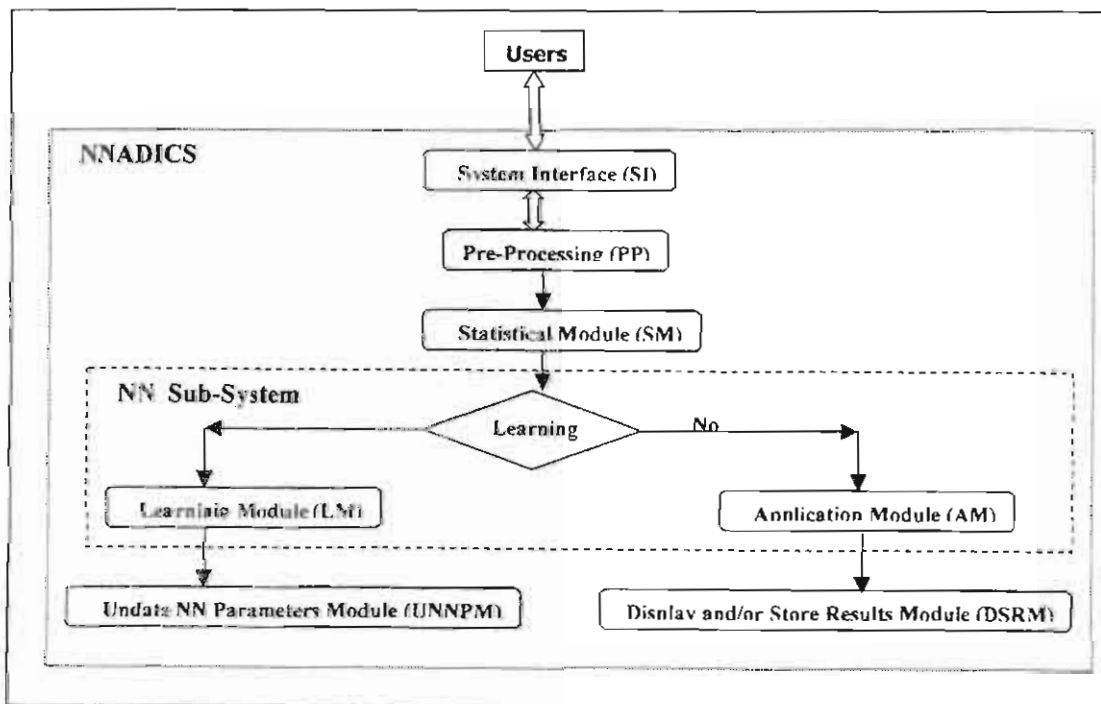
Users

NNADICS

System Interface (SI)

Pre-Processing (PP)

Statistical Module (SM)

NN Sub-System

Learning

No

Learning Module (LM)

Application Module (AM)

Update NN Parameters Module (UNNPM)

Display and/or Store Results Module (DSRM)